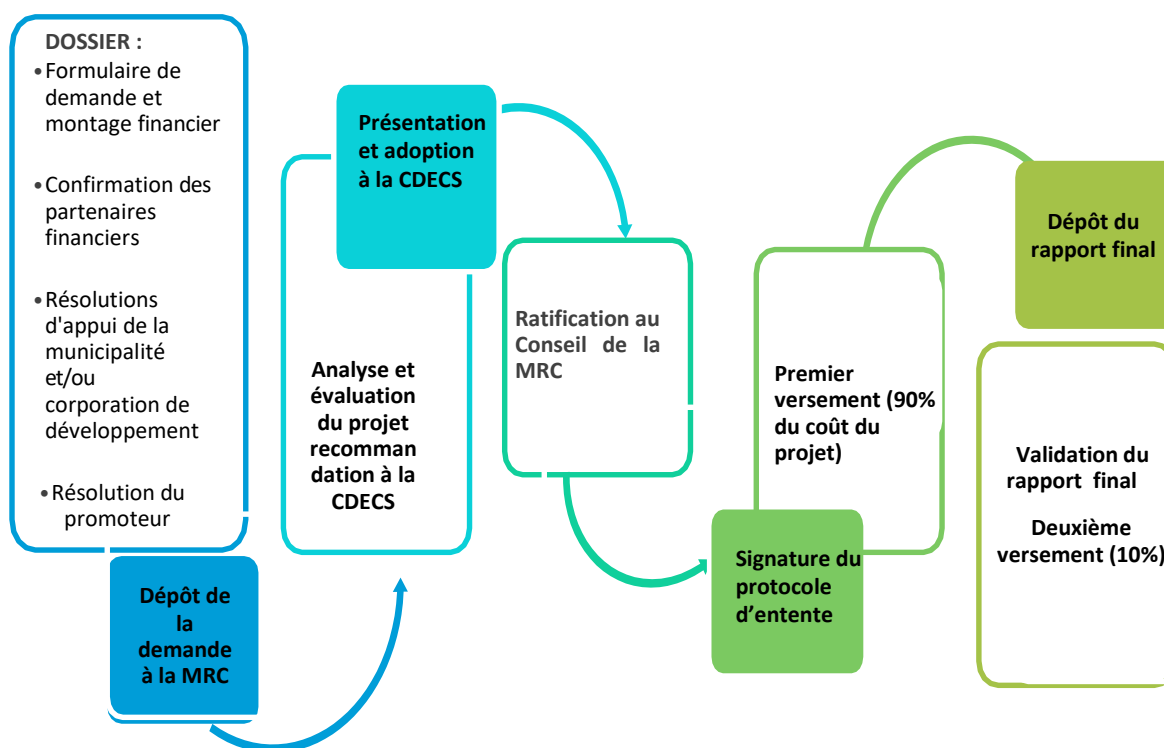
DOSSIER :

• Formulaire de demande et montage financier

• Confirmation des partenaires financiers

• Résolutions d'appui de la municipalité et/ou corporation de développement

• Résolution du promoteur

Dépôt de la demande à la MRC

Présentation et adoption à la CDECS

Analyse et évaluation du projet recomman dation à la CDECS

Ratification au Conseil de la MRC

Signature du protocole d’entente

Premier versement (90% du coût du projet)

Dépôt du rapport final

Validation du rapport final

Deuxième versement (10%)